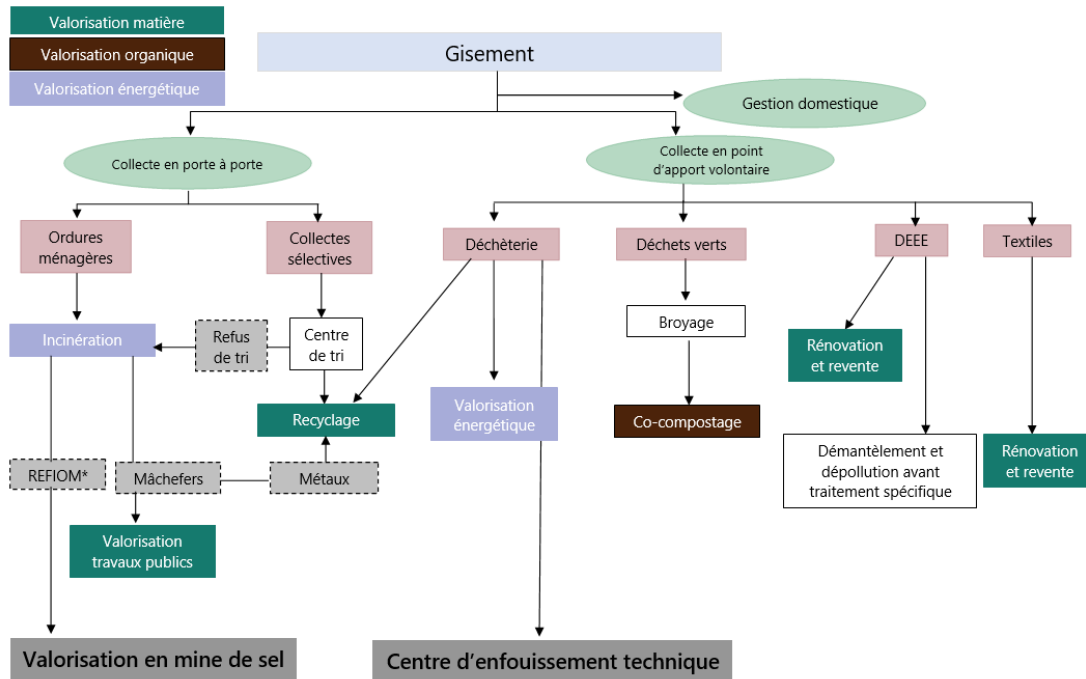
Valorisation matière
Valorisation organique
Valorisation énergétique

Gisement

Gestion domestique

Collecte en porte à porte

Collecte en point d'apport volontaire

Ordures ménagères

Collectes sélectives

Déchèterie

Déchets verts

DEEE

Textiles

Incinération

Refus de tri

Centre de tri

Recyclage

Valorisation énergétique

Broyage

Co-compostage

Rénovation et revente

Démantèlement et dépollution avant traitement spécifique

Rénovation et revente

REFIOM*

Mâchefers

Métaux

Valorisation travaux publics

Valorisation en mine de sel

Centre d'enfouissement technique